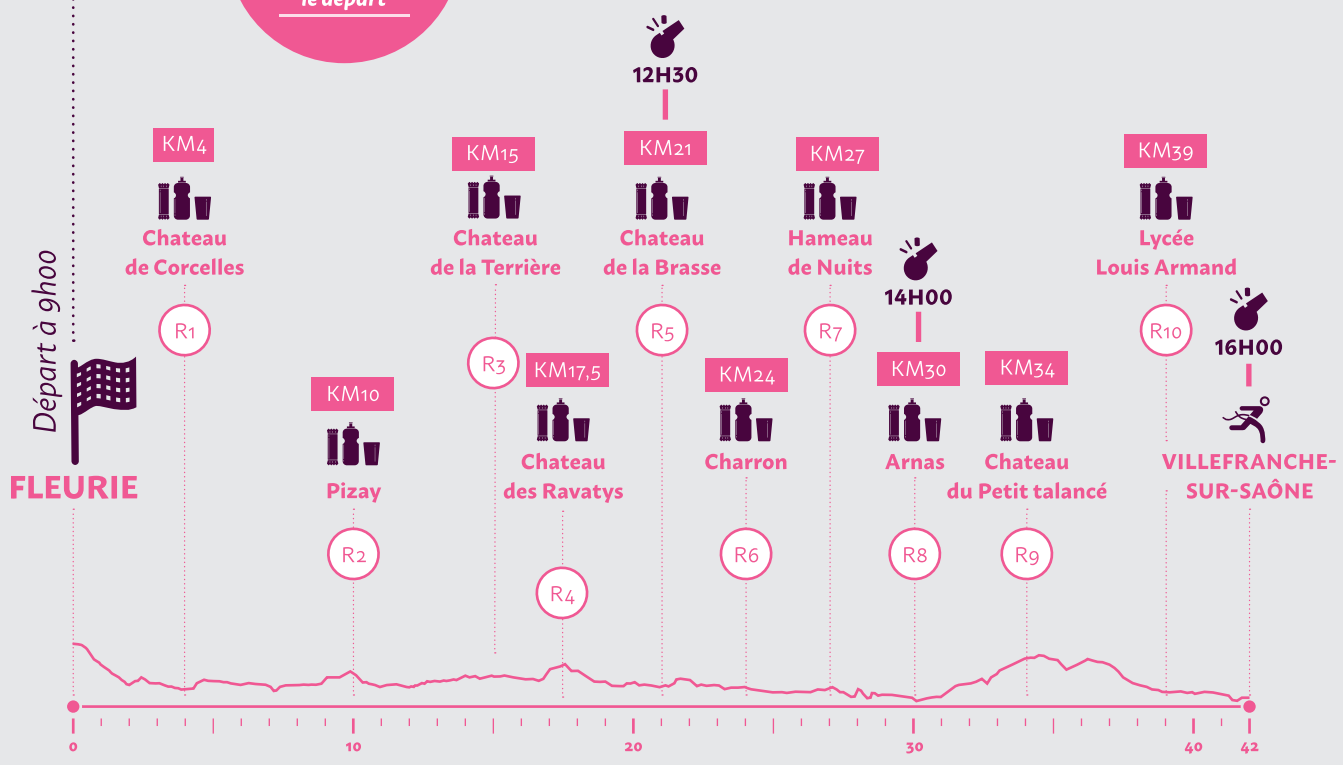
le départ

Départ à 9h00

FLEURIE

KM4
Chateau de Corcelles
R1

KM10
Pizay
R2

KM15
Chateau de la Terrière
R3

KM17,5
Chateau des Ravatys
R4

12H30
KM21
Chateau de la Brasse
R5

KM24
Charron
R6

KM27
Hameau de Nuits
R7

14H00
KM30
Arnas
R8

KM34
Chateau du Petit talancé
R9

KM39
Lycée Louis Armand
R10

16H00
VILLEFRANCHE-SUR-SAÔNE

0
10
20
30
40
42